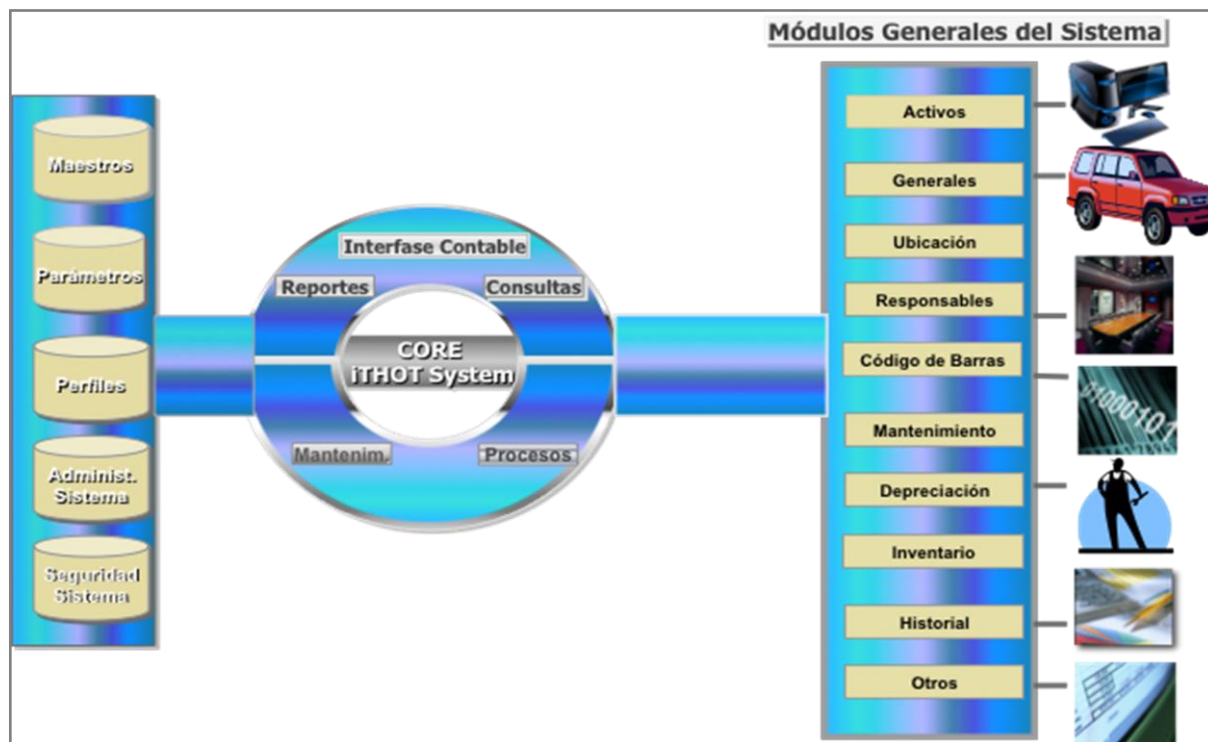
Módulos Generales del Sistema

Maestros

Parámetros

Perfiles

Administ. Sistema

Seguridad Sistema

Interfase Contable

Reportes

Consultas

CORE iTHOT System

Mantenim.

Procesos

Activos

Generales

Ubicación

Responsables

Código de Barras

Mantenimiento

Depreciación

Inventario

Historial

Otros

01000101